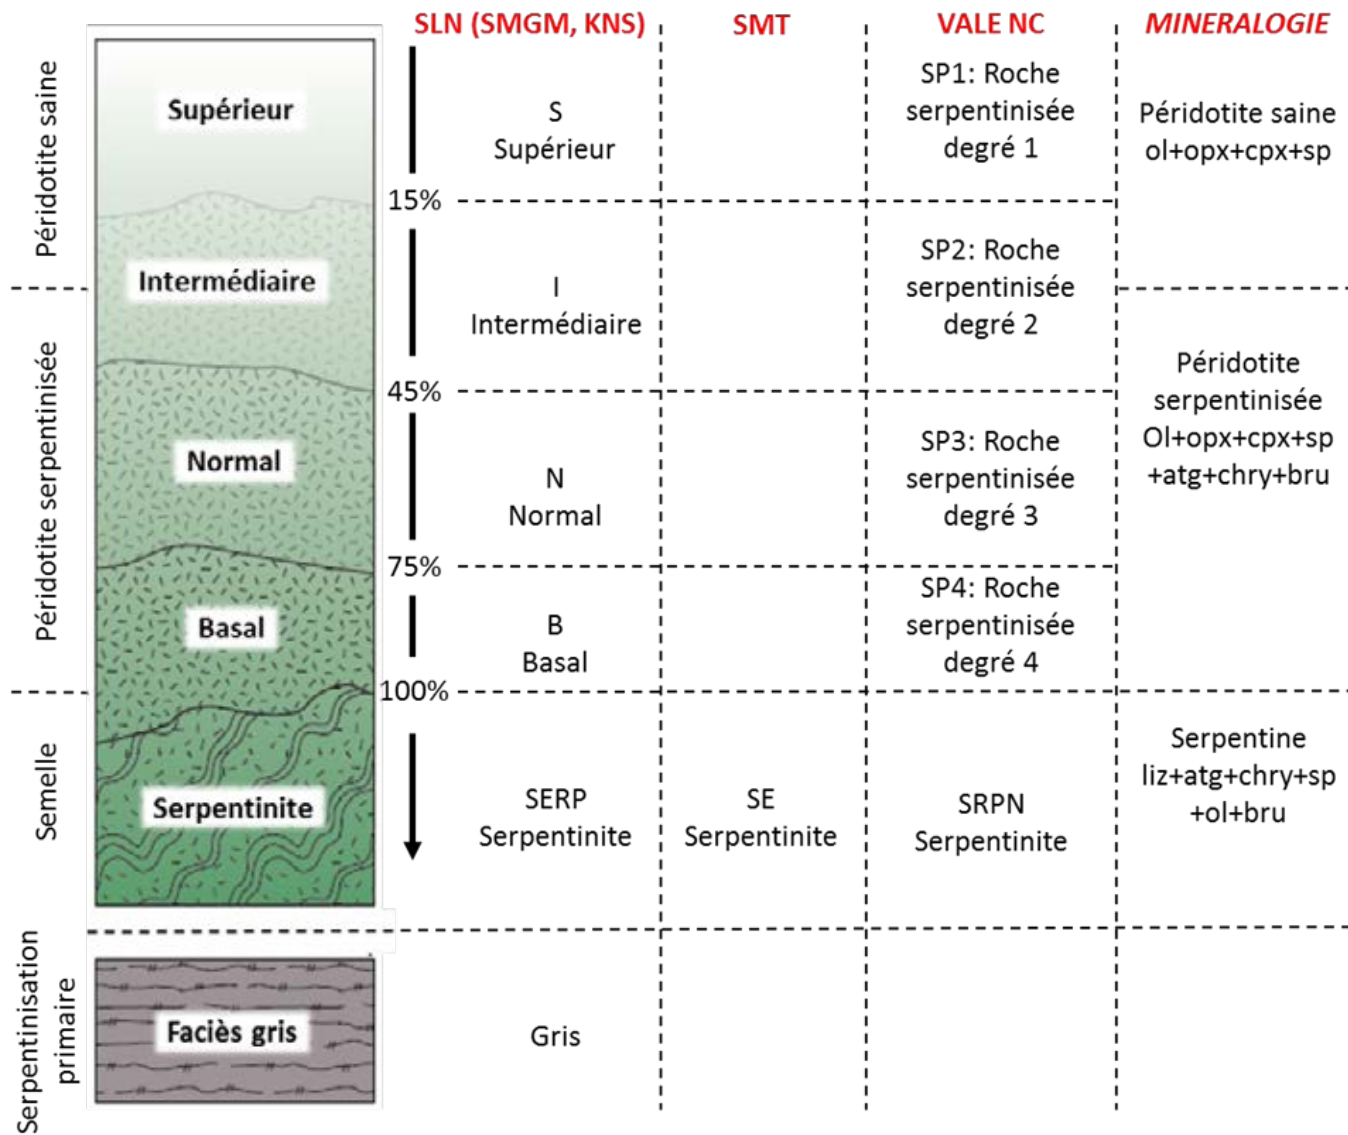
Péridotite saine

Péridotite serpentinisée

Semelle

Serpentinisation primaire

Supérieur

Intermédiaire

Normal

Basal

Serpentinite

Faciès gris

15%

45%

75%

100%

| SLN (SMGM, KNS) | SMT | VALE NC | MINERALOGIE |
|---|---|---|---|
| S Supérieur | | SP1: Roche serpentinisée degré 1 | Péridotite saine ol+opx+cpx+sp |
| I Intermédiaire | | SP2: Roche serpentinisée degré 2 | Péridotite serpentinisée Ol+opx+cpx+sp +atg+chry+bru |
| N Normal | | SP3: Roche serpentinisée degré 3 | |
| B Basal | | SP4: Roche serpentinisée degré 4 | |
| SERP Serpentinite | SE Serpentinite | SRPN Serpentinite | Serpentine liz+atg+chry+sp +ol+bru |
| Gris | | | |